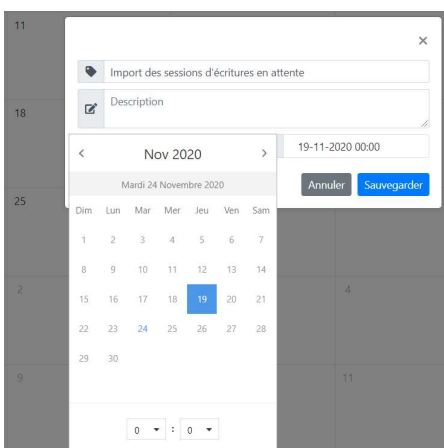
11

×

Import des sessions d'écritures en attente

Description

18

<
Nov 2020
>
19-11-2020 00:00

Mardi 24 Novembre 2020

Annuler
Sauvegarder

25

| Dim | Lun | Mar | Mer | Jeu | Ven | Sam |
|---|---|---|---|---|---|---|
| 1 | 2 | 3 | 4 | 5 | 6 | 7 |
| 8 | 9 | 10 | 11 | 12 | 13 | 14 |
| 15 | 16 | 17 | 18 | 19 | 20 | 21 |
| 22 | 23 | 24 | 25 | 26 | 27 | 28 |
| 29 | 30 | | | | | |

2

4

9

11

0 : 0